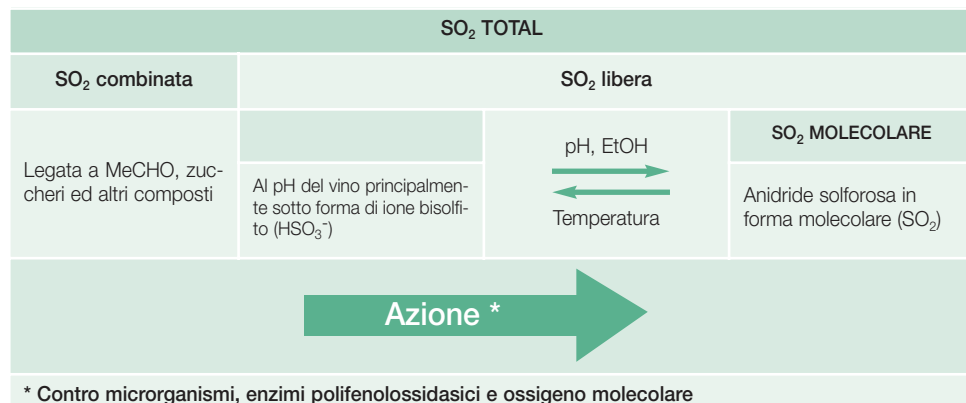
| $SO_2$ TOTAL | | | |
|---|---|---|---|
| $SO_2$ combinata | $SO_2$ libera | | |
| Legata a MeCHO, zuccheri ed altri composti | Al pH del vino principalmente sotto forma di ione bisolfito ($HSO_3^-$) | pH, EtOH<br>Temperatura | $SO_2$ MOLECOLARE<br>Anidride solforosa in forma molecolare ($SO_2$) |

Azione *

* Contro microrganismi, enzimi polifenolossidasici e ossigeno molecolare